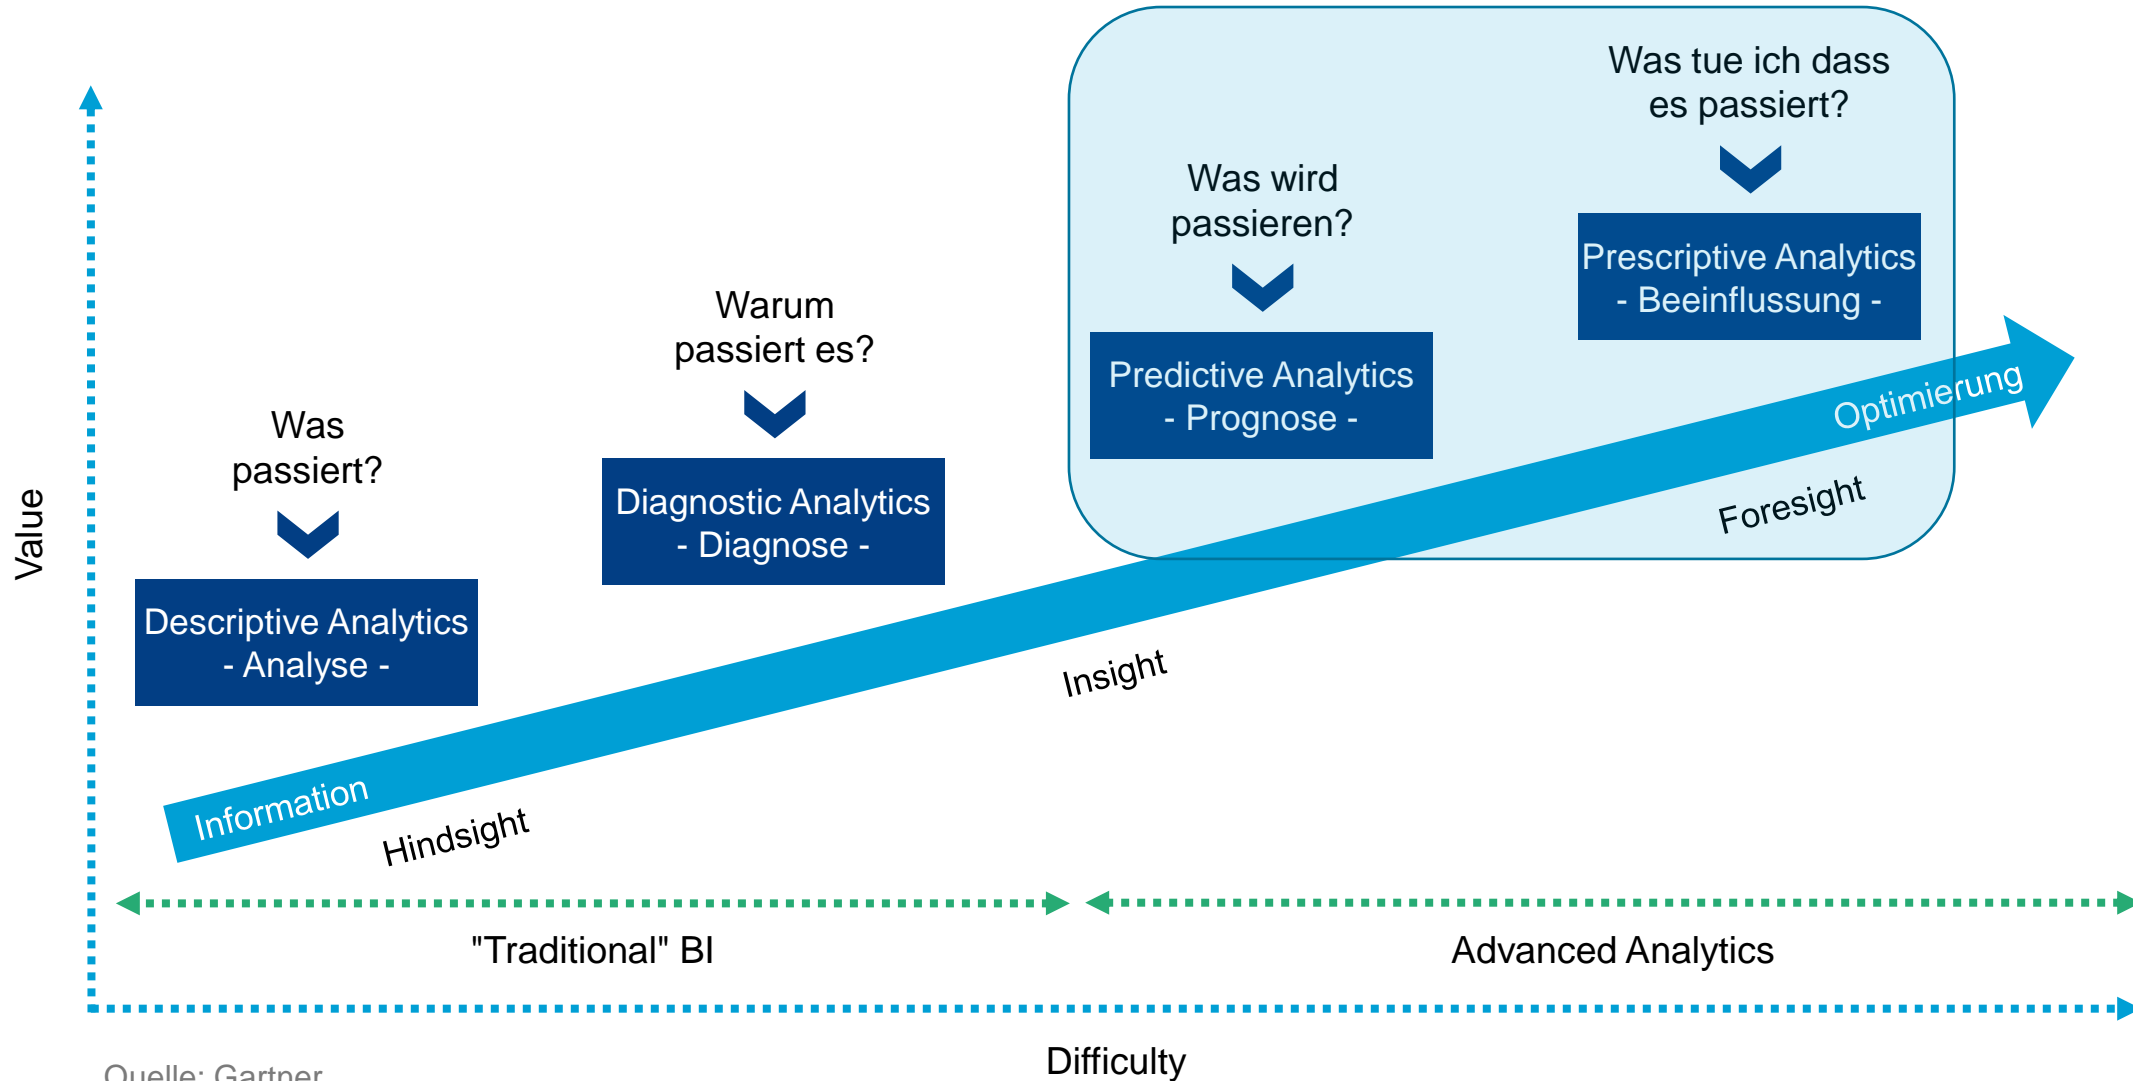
Value

Was passiert?

Descriptive Analytics
- Analyse -

Warum passiert es?

Diagnostic Analytics
- Diagnose -

Was wird passieren?

Predictive Analytics
- Prognose -

Was tue ich dass es passiert?

Prescriptive Analytics
- Beeinflussung -

Information

Hindsight

Insight

Optimierung

Foresight

"Traditional" BI

Advanced Analytics

Difficulty

Quelle: Gartner